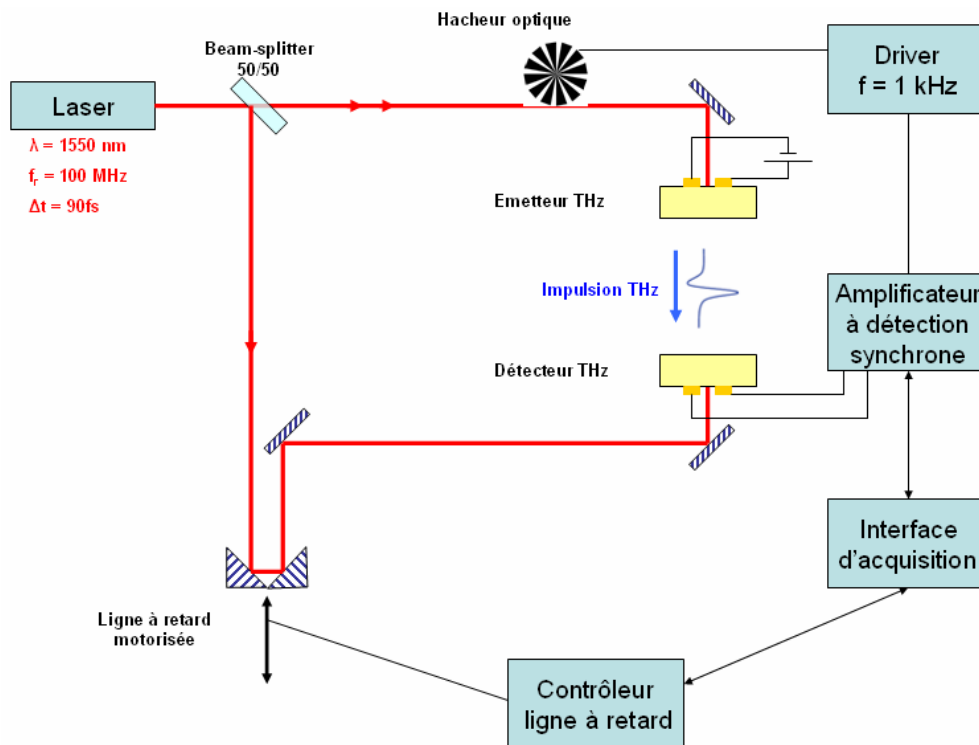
Hacheur optique

Beam-splitter 50/50

Driver
f = 1 kHz

Laser

λ = 1550 nm
$f_r$ = 100 MHz
Δt = 90fs

Emetteur THz

Impulsion THz

Amplificateur
à détection
synchrone

Détecteur THz

Interface
d'acquisition

Ligne à retard motorisée

Contrôleur
ligne à retard